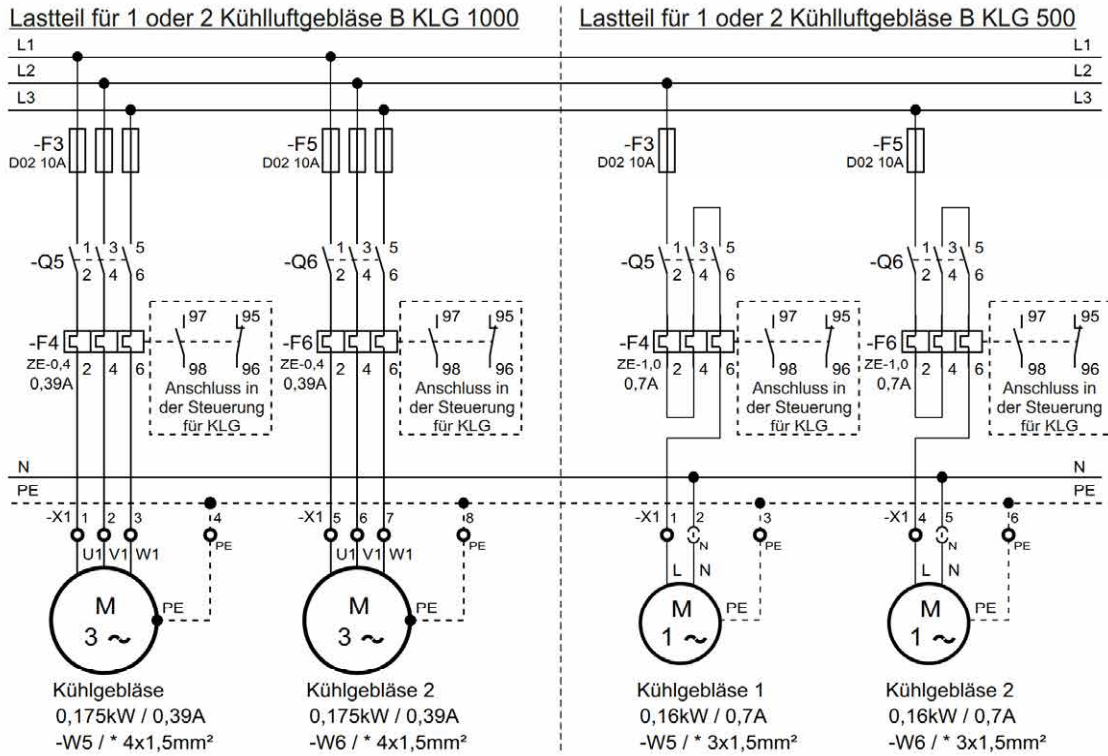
Lastteil für 1 oder 2 Kühlluftgebläse B KLG 1000

L1
L2
L3

-F3
D02 10A

-F5
D02 10A

-Q5
1 3 5
2 4 6

-Q6
1 3 5
2 4 6

-F4
ZE-0,4
0,39A
2 4 6

97 95
98 96
Anschluss in der Steuerung für KLG

-F6
ZE-0,4
0,39A
2 4 6

97 95
98 96
Anschluss in der Steuerung für KLG

N
PE

-X1 1 2 3 4
U1 V1 W1 PE

-X1 5 6 7 8
U1 V1 W1 PE

M
3 ~
PE

M
3 ~
PE

Kühlgebläse
0,175kW / 0,39A
-W5 / * 4x1,5mm²

Kühlgebläse 2
0,175kW / 0,39A
-W6 / * 4x1,5mm²

Lastteil für 1 oder 2 Kühlluftgebläse B KLG 500

L1
L2
L3

-F3
D02 10A

-F5
D02 10A

-Q5
1 3 5
2 4 6

-Q6
1 3 5
2 4 6

-F4
ZE-1,0
0,7A
2 4 6

97 95
98 96
Anschluss in der Steuerung für KLG

-F6
ZE-1,0
0,7A
2 4 6

97 95
98 96
Anschluss in der Steuerung für KLG

N
PE

-X1 1 2 3
N PE
L N

-X1 4 5 6
N PE
L N

M
1 ~
PE

M
1 ~
PE

Kühlgebläse 1
0,16kW / 0,7A
-W5 / * 3x1,5mm²

Kühlgebläse 2
0,16kW / 0,7A
-W6 / * 3x1,5mm²